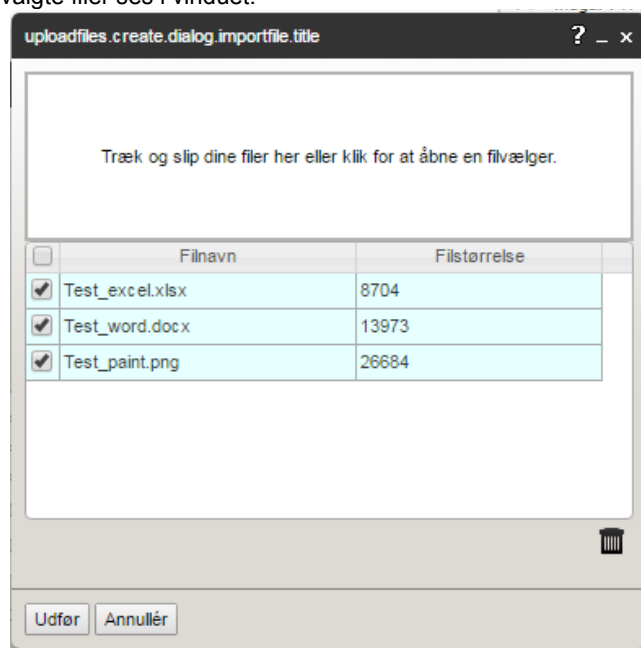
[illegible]valgte filer ses i vinduet.

uploadfiles.create.dialog.importfile.title

? _ x

Træk og slip dine filer her eller klik for at åbne en filvælger.

| | Filnavn | Filstørrelse |
|---|---|---|
| ✔ | Test_excel.xlsx | 8704 |
| ✔ | Test_word.docx | 13973 |
| ✔ | Test_paint.png | 26684 |

Udfør Annullér